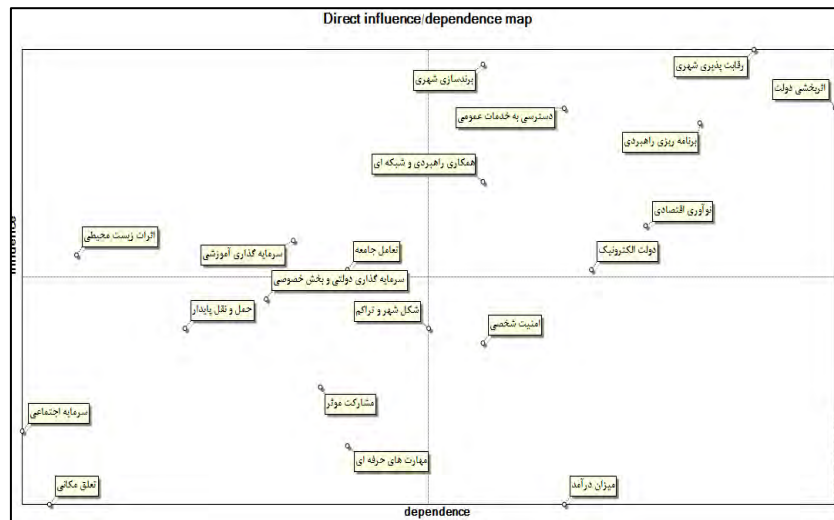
Direct influence/dependence map

رقابت پذیری شهری

برندسازی شهری

اثربخشی دولت

دسترسی به خدمات عمومی

برنامه ریزی راهبردی

همکاری راهبردی و شبکه ای

نوآوری اقتصادی

influence

اثرات زیست محیطی

سرمایه گذاری آموزشی

تعامل جامعه

دولت الکترونیک

سرمایه گذاری دولتی و بخش خصوصی

حمل و نقل پایدار

شکل شهر و تراکم

امنیت شخصی

مشارکت موثر

سرمایه اجتماعی

مهارت های حرفه ای

تعلق مکانی

میزان درآمد

dependence